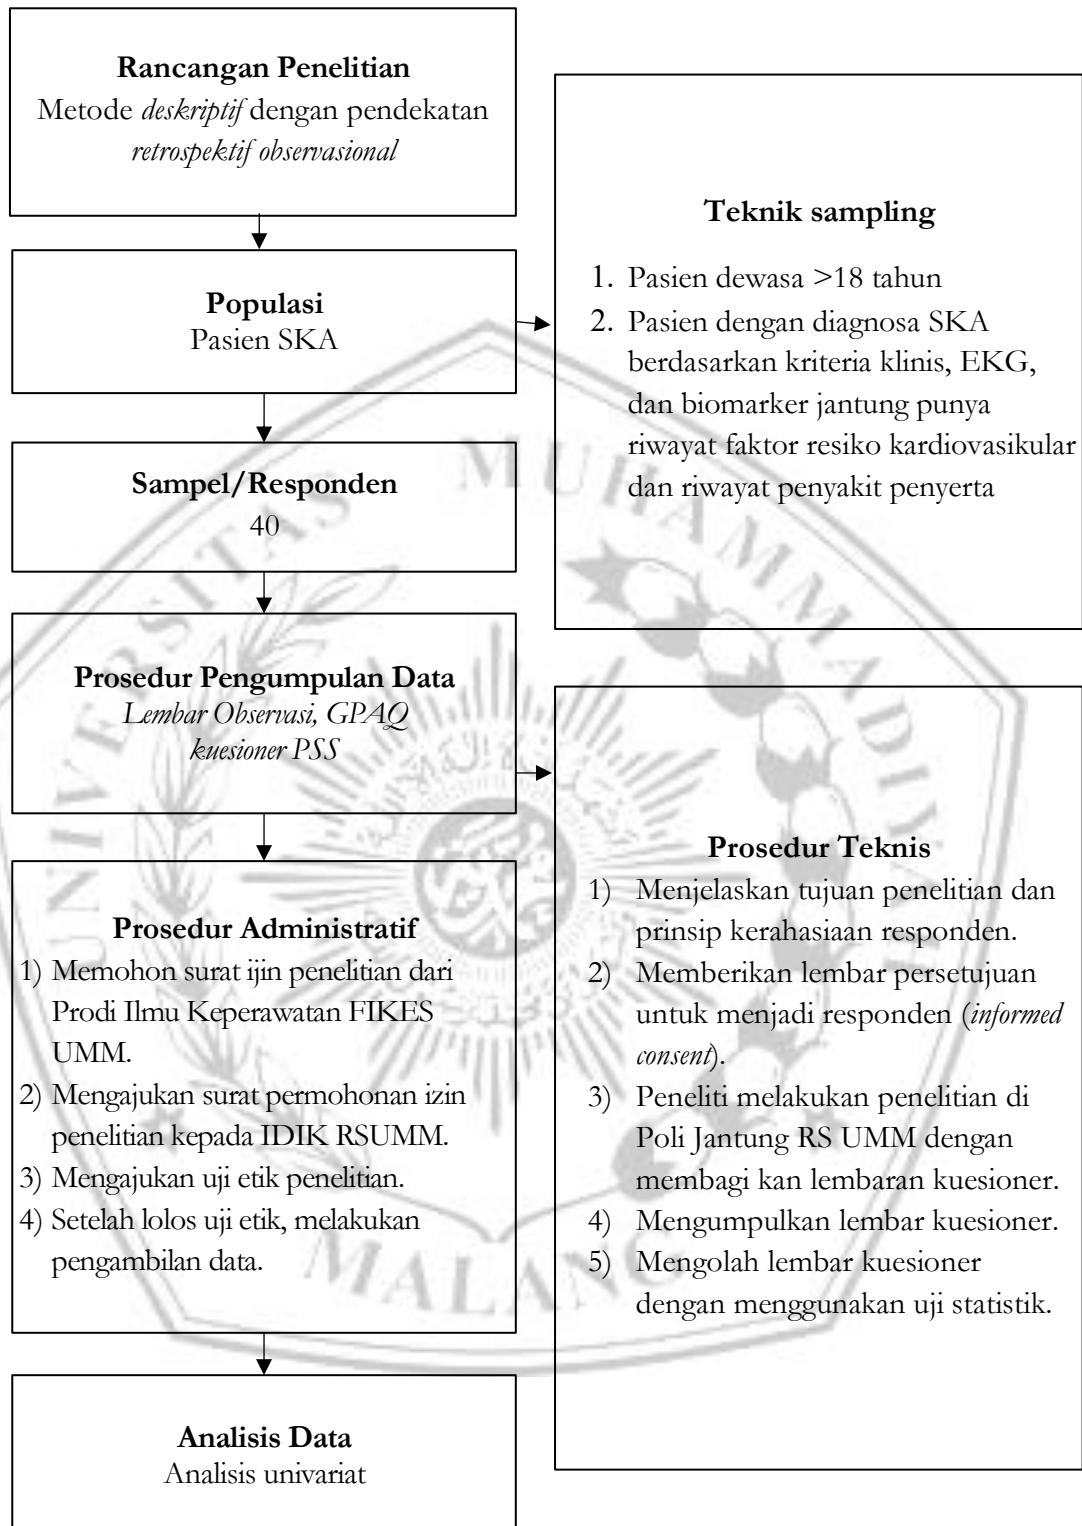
**Rancangan Penelitian**
Metode *deskriptif* dengan pendekatan *retrospektif observasional*

**Teknik sampling**
1. Pasien dewasa >18 tahun
2. Pasien dengan diagnosa SKA berdasarkan kriteria klinis, EKG, dan biomarker jantung punya riwayat faktor resiko kardiovasikular dan riwayat penyakit penyerta

**Populasi**
Pasien SKA

**Sampel/Responden**
40

**Prosedur Pengumpulan Data**
*Lembar Observasi, GPAQ kuesioner PSS*

**Prosedur Teknis**
1) Menjelaskan tujuan penelitian dan prinsip kerahasiaan responden.
2) Memberikan lembar persetujuan untuk menjadi responden (*informed consent*).
3) Peneliti melakukan penelitian di Poli Jantung RS UMM dengan membagi kan lembaran kuesioner.
4) Mengumpulkan lembar kuesioner.
5) Mengolah lembar kuesioner dengan menggunakan uji statistik.

**Prosedur Administratif**
1) Memohon surat ijin penelitian dari Prodi Ilmu Keperawatan FIKES UMM.
2) Mengajukan surat permohonan izin penelitian kepada IDIK RSUMM.
3) Mengajukan uji etik penelitian.
4) Setelah lolos uji etik, melakukan pengambilan data.

**Analisis Data**
Analisis univariat

MUHAMMADIYAH
MALANG